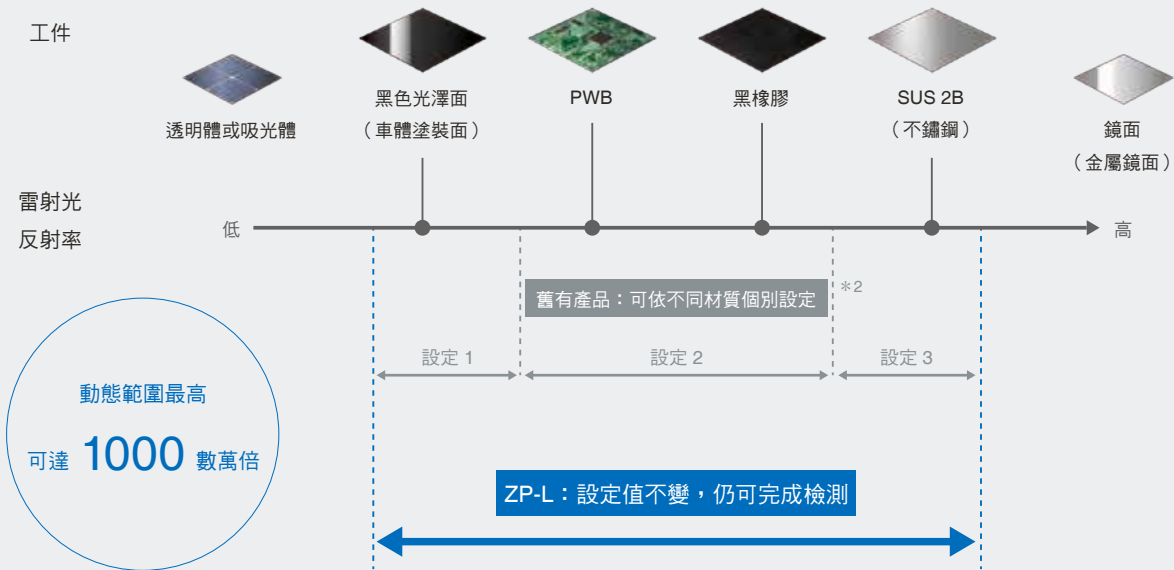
工件

透明體或吸光體

黑色光澤面
（車體塗裝面）

PWB

黑橡膠

SUS 2B
（不鏽鋼）

鏡面
（金屬鏡面）

雷射光
反射率

低

高

舊有產品：可依不同材質個別設定

＊2

設定 1

設定 2

設定 3

動態範圍最高
可達 1000 數萬倍

ZP-L：設定值不變，仍可完成檢測